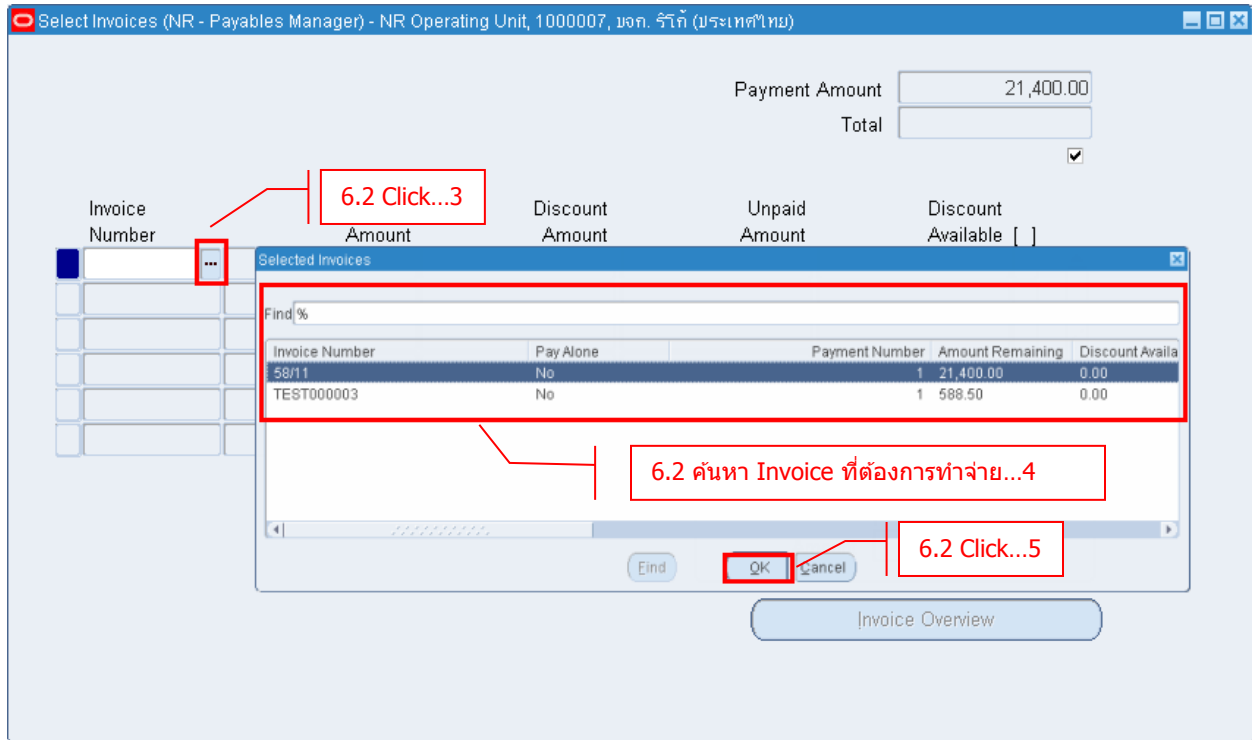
Select Invoices (NR - Payables Manager) - NR Operating Unit, 1000007, บจก. ริโก้ (ประเทศไทย)

Payment Amount 21,400.00
Total

6.2 Click...3

Invoice Number
Amount
Discount Amount
Unpaid Amount
Discount Available [ ]

Selected Invoices

Find %

| Invoice Number | Pay Alone | Payment Number | Amount Remaining | Discount Availa |
|---|---|---|---|---|
| 58/11 | No | 1 | 21,400.00 | 0.00 |
| TEST000003 | No | 1 | 588.50 | 0.00 |

6.2 ค้นหา Invoice ที่ต้องการทำจ่าย...4

6.2 Click...5

Find
OK
Cancel

Invoice Overview